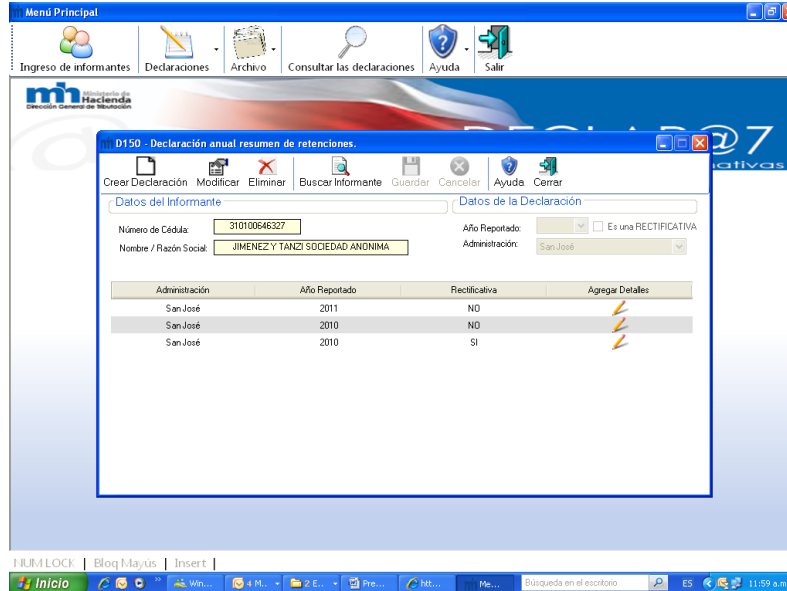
Menú Principal

Ingreso de informantes | Declaraciones | Archivo | Consultar las declaraciones | Ayuda | Salir

Ministerio de Hacienda
Dirección General de Tributación

DECLAR@7
ativas

D150 - Declaración anual resumen de retenciones.

Crear Declaración | Modificar | Eliminar | Buscar Informante | Guardar | Cancelar | Ayuda | Cerrar

Datos del Informante

Número de Cédula: 310100646327
Nombre / Razón Social: JIMENEZ Y TANZI SOCIEDAD ANONIMA

Datos de la Declaración

Año Reportado:
Es una RECTIFICATIVA
Administración: San José

| Administración | Año Reportado | Rectificativa | Agregar Detalles |
|---|---|---|---|
| San José | 2011 | NO | |
| San José | 2010 | NO | |
| San José | 2010 | SI | |

NUM LOCK | Bloq Mayús | Insert |

Inicio | Win... | 4 M... | 2 E... | Pre... | htt... | Me... | Búsqueda en el escritorio | ES | 11:59 a.m